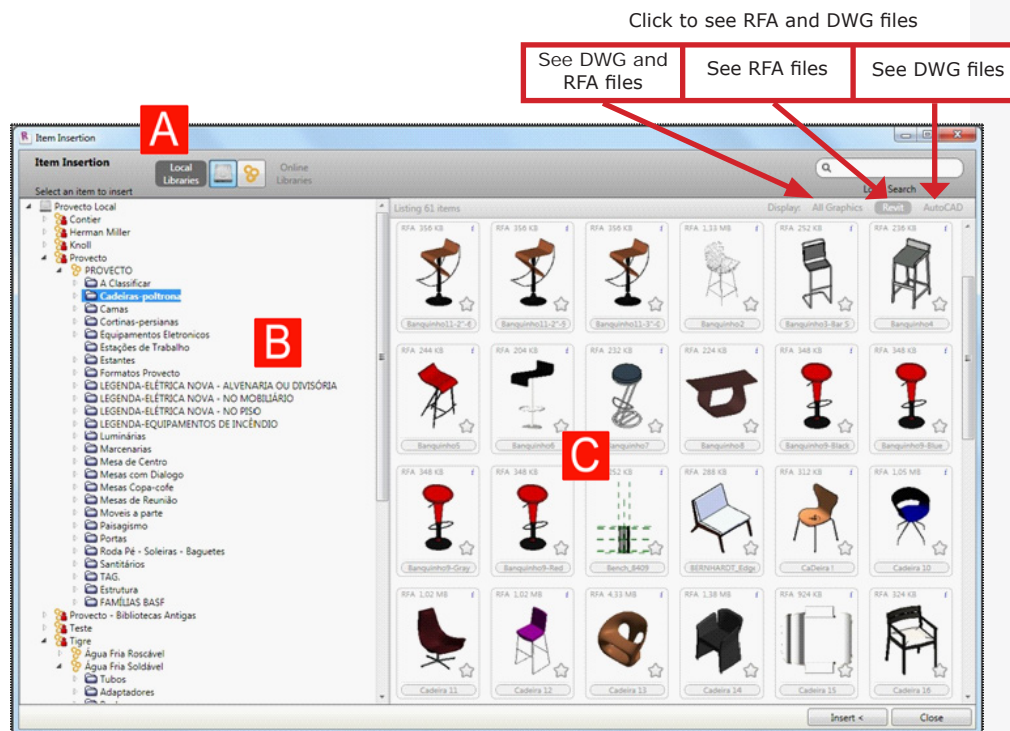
Click to see RFA and DWG files

See DWG and RFA files

See RFA files

See DWG files

A

Item Insertion

Item Insertion

Local Libraries

Online Libraries

Select an item to insert

Local Search

Proveсto Local
Contier
Herman Miller
Knoll
Provecto
PROVECTO
A Classificar
Cadeiras-poltrona
Camas
Cortinas-persianas
Equipamentos Eletronicos
Estações de Trabalho
Estantes
Formatos Provecto
LEGENDA-ELÉTRICA NOVA - ALVENARIA OU DIVISÓRIA
LEGENDA-ELÉTRICA NOVA - NO MOBILIÁRIO
LEGENDA-ELÉTRICA NOVA - NO PISO
LEGENDA-EQUIPAMENTOS DE INCÊNDIO
Luminárias
Marcenarias
Mesa de Centro
Mesas com Dialogo
Mesas Copa-cofe
Mesas de Reunião
Moveis a parte
Paisagismo
Portas
Roda Pé - Soleiras - Baguetes
Santitários
TAG.
Estrutura
FAMÍLIAS BASF
Provecto - Bibliotecas Antigas
Teste
Tigre
Água Fria Roscável
Água Fria Soldável
Tubos
Adaptadores

B

Listing 61 items

Display: All Graphics Revit AutoCAD

| RFA 356 KB | RFA 356 KB | RFA 356 KB | RFA 1,33 MB | RFA 252 KB | RFA 236 KB |
|---|---|---|---|---|---|
| Banquinho11-2"-6 | Banquinho11-2"-5 | Banquinho11-3"-6 | Banquinho2 | Banquinho3-Bar 5 | Banquinho4 |
| RFA 244 KB | RFA 204 KB | RFA 232 KB | RFA 224 KB | RFA 348 KB | RFA 348 KB |
| Banquinho5 | Banquinho6 | Banquinho7 | Banquinho8 | Banquinho9-Black | Banquinho9-Blue |
| RFA 348 KB | RFA 348 KB | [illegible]52 KB | RFA 288 KB | RFA 312 KB | RFA 1,05 MB |
| Banquinho9-Gray | Banquinho9-Red | Bench_8409 | BERNHARDT_Edge | CaDeira I | Cadeira 10 |
| RFA 1,02 MB | RFA 1,02 MB | RFA 4,33 MB | RFA 1,38 MB | RFA 924 KB | RFA 324 KB |
| Cadeira 11 | Cadeira 12 | Cadeira 13 | Cadeira 14 | Cadeira 15 | Cadeira 16 |

C

Insert <

Close